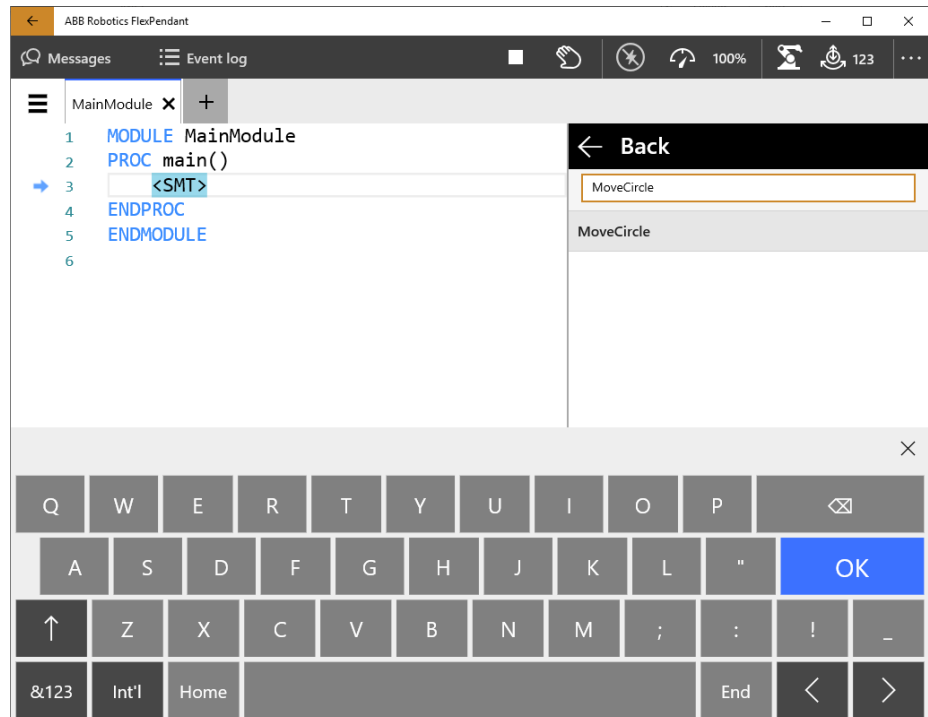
ABB Robotics FlexPendant

Messages
Event log
100%
123

MainModule ×
+

1 MODULE MainModule
2 PROC main()
3 <SMT>
4 ENDPROC
5 ENDMODULE
6

Back
MoveCircle
MoveCircle

Q W E R T Y U I O P
A S D F G H J K L " OK
Z X C V B N M ; : ! _
&123 Int'l Home End